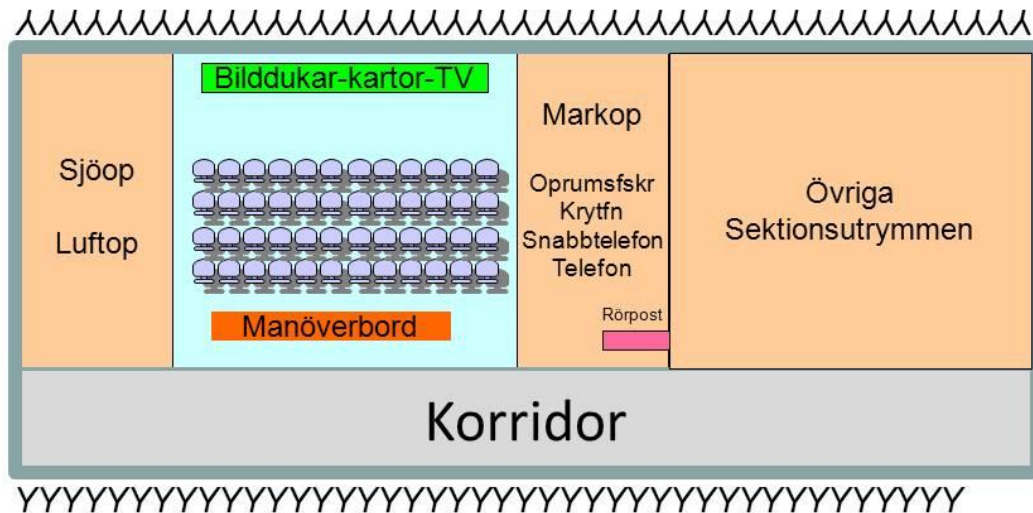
ʎʎʎʎʎʎʎʎʎʎʎʎʎʎʎʎʎʎʎʎʎʎʎʎʎʎʎʎʎʎʎʎʎʎʎʎʎʎʎʎʎʎʎʎʎ

Sjöop

Luftop

Bilddukar-kartor-TV

Manöverbord

Markop

Oprumsfskr
Krytfn
Snabbtelefon
Telefon

Rörpost

Övriga
Sektionsutrymmen

Korridor

YYYYYYYYYYYYYYYYYYYYYYYYYYYYYYYYYYYYYYYYYYY